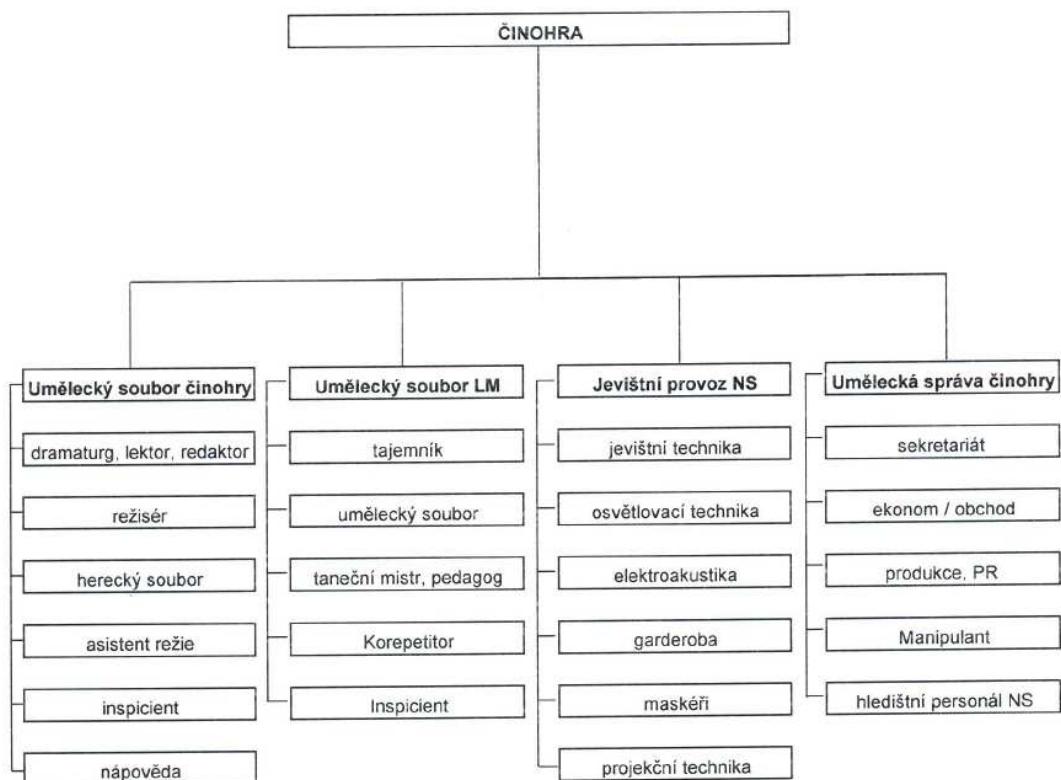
ČINOHRA

Umělecký soubor činohry
dramaturg, lektor, redaktor
režisér
herecký soubor
asistent režie
inspicient
nápověda

Umělecký soubor LM
tajemník
umělecký soubor
taneční mistr, pedagog
Korepetitor
Inspicient

Jevištní provoz NS
jevištní technika
osvětlovací technika
elektroakustika
garderoba
maskéři
projekční technika

Umělecká správa činohry
sekretariát
ekonom / obchod
produkce, PR
Manipulant
hledištní personál NS